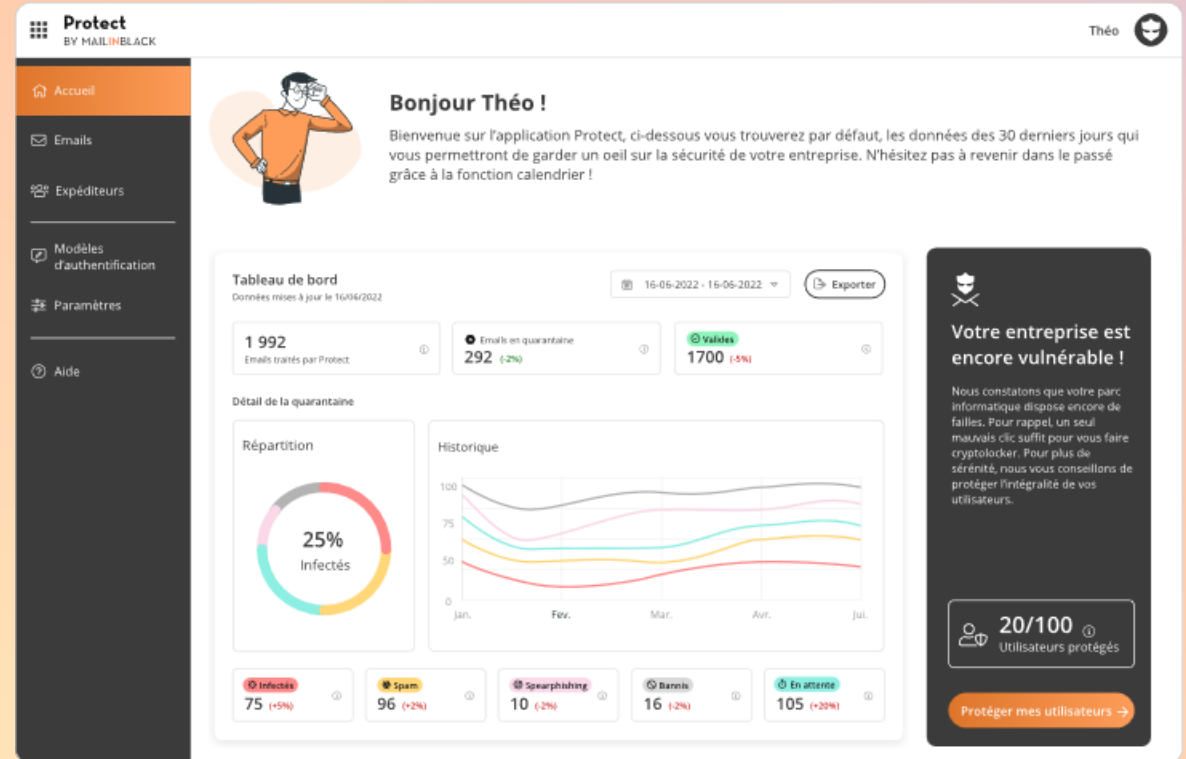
Protect
BY MAILINBLACK

Théo

Accueil
Emails
Expéditeurs
Modèles d'authentification
Paramètres
Aide

Bonjour Théo !

Bienvenue sur l'application Protect, ci-dessous vous trouverez par défaut, les données des 30 derniers jours qui vous permettront de garder un oeil sur la sécurité de votre entreprise. N'hésitez pas à revenir dans le passé grâce à la fonction calendrier !

Tableau de bord
Données mises à jour le 16/06/2022

16-06-2022 - 16-06-2022

Exporter

1 992
Emails traités par Protect

Emails en quarantaine
292 (-2%)

Validés
1700 (-5%)

Détail de la quarantaine

Répartition

25%
Infectés

Historique

100
75
50
25
0
Jan.
Fev.
Mar.
Avr.
Jui.

Infectés
75 (+5%)

Spam
96 (+2%)

Spearphishing
10 (-2%)

Bannis
16 (-2%)

En attente
105 (+20%)

Votre entreprise est encore vulnérable !

Nous constatons que votre parc informatique dispose encore de failles. Pour rappel, un seul mauvais clic suffit pour vous faire cryptolocker. Pour plus de sérénité, nous vous conseillons de protéger l'intégralité de vos utilisateurs.

20/100
Utilisateurs protégés

Protéger mes utilisateurs →